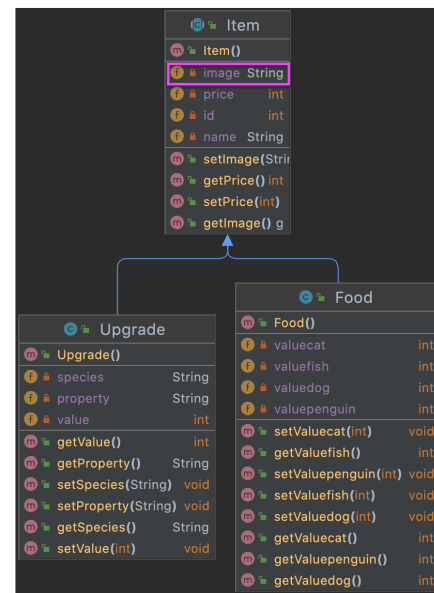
Item
Item()
image String
price int
id int
name String
setImage(Stri
getPrice() int
setPrice(int)
getImage() g

Upgrade
Upgrade()
species String
property String
value int
getValue() int
getProperty() String
setSpecies(String) void
setProperty(String) void
getSpecies() String
setValue(int) void

Food
Food()
valuecat int
valuefish int
valuedog int
valuepenguin int
setValuecat(int) void
getValuefish() int
setValuepenguin(int) void
setValuefish(int) void
setValuedog(int) void
getValuecat() int
getValuepenguin() int
getValuedog() int